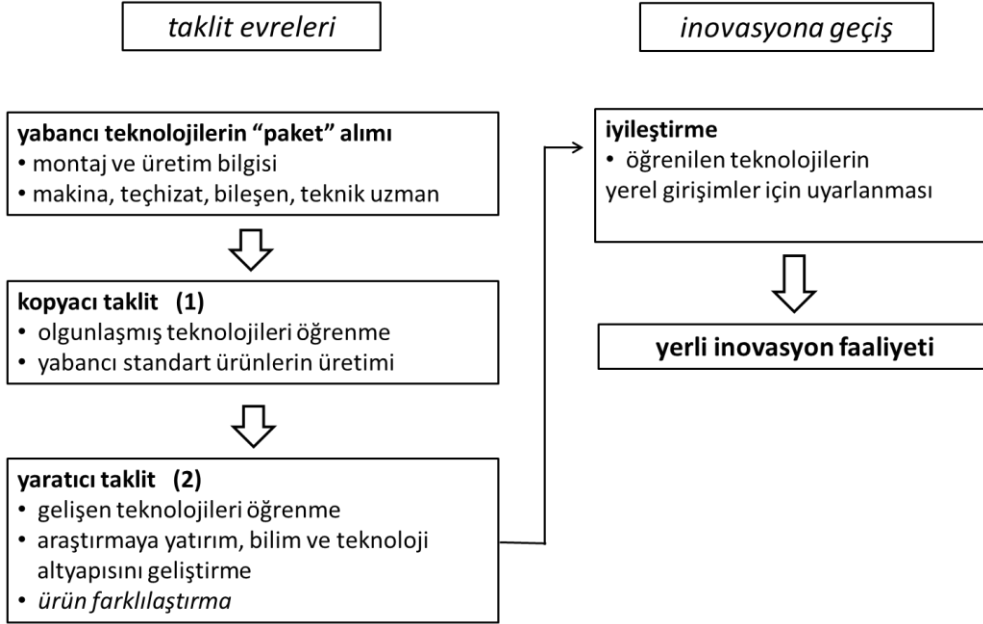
taklit evreleri

inovasyona geçiş

yabancı teknolojilerin "paket" alımı
• montaj ve üretim bilgisi
• makina, teçhizat, bileşen, teknik uzman

kopyacı taklit (1)
• olgunlaşmış teknolojileri öğrenme
• yabancı standart ürünlerin üretimi

yaratıcı taklit (2)
• gelişen teknolojileri öğrenme
• araştırmaya yatırım, bilim ve teknoloji altyapısını geliştirme
• ürün farklılaştırma

iyileştirme
• öğrenilen teknolojilerin yerel girişimler için uyarlanması

yerli inovasyon faaliyeti